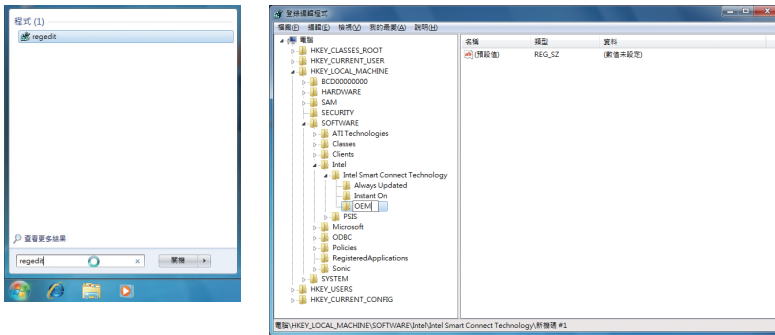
程式 (1)
regedit

查看更多結果

regedit ×
關機 ▸

登錄編輯程式
檔案(F) 編輯(E) 檢視(V) 我的最愛(A) 說明(H)

電腦
HKEY_CLASSES_ROOT
HKEY_CURRENT_USER
HKEY_LOCAL_MACHINE
BCD00000000
HARDWARE
SAM
SECURITY
SOFTWARE
ATI Technologies
Classes
Clients
Intel
Intel Smart Connect Technology
Always Updated
Instant On
OEM
PSIS
Microsoft
ODBC
Policies
RegisteredApplications
Sonic
SYSTEM
HKEY_USERS
HKEY_CURRENT_CONFIG

| 名稱 | 類型 | 資料 |
|---|---|---|
| (預設值) | REG_SZ | (數值未設定) |

電腦\HKEY_LOCAL_MACHINE\SOFTWARE\Intel\Intel Smart Connect Technology\新機碼 #1